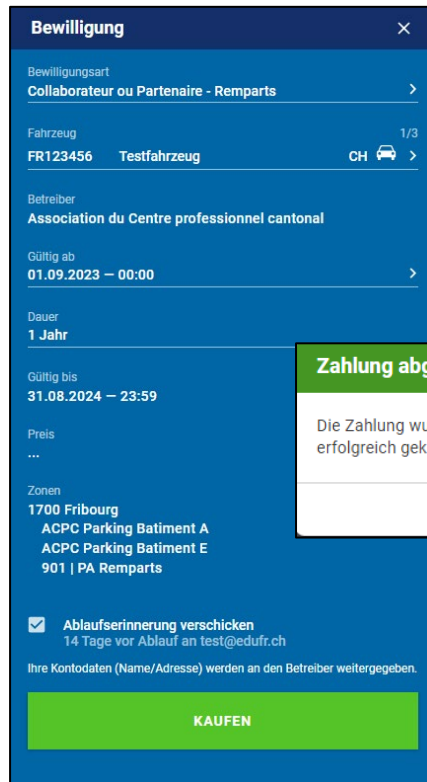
Bewilligung ×

Bewilligungsart
Collaborateur ou Partenaire - Remparts >

Fahrzeug 1/3
FR123456 Testfahrzeug CH >

Betreiber
Association du Centre professionnel cantonal

Gültig ab
01.09.2023 — 00:00 >

Dauer
1 Jahr

Gültig bis
31.08.2024 — 23:59

Preis
...

Zonen
1700 Fribourg
ACPC Parking Batiment A
ACPC Parking Batiment E
901 | PA Remparts

Ablauferinnerung verschicken
14 Tage vor Ablauf an test@edufr.ch

Ihre Kontodaten (Name/Adresse) werden an den Betreiber weitergegeben.

KAUFEN

Zahlung abg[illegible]

Die Zahlung wu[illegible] erfolgreich gek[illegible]